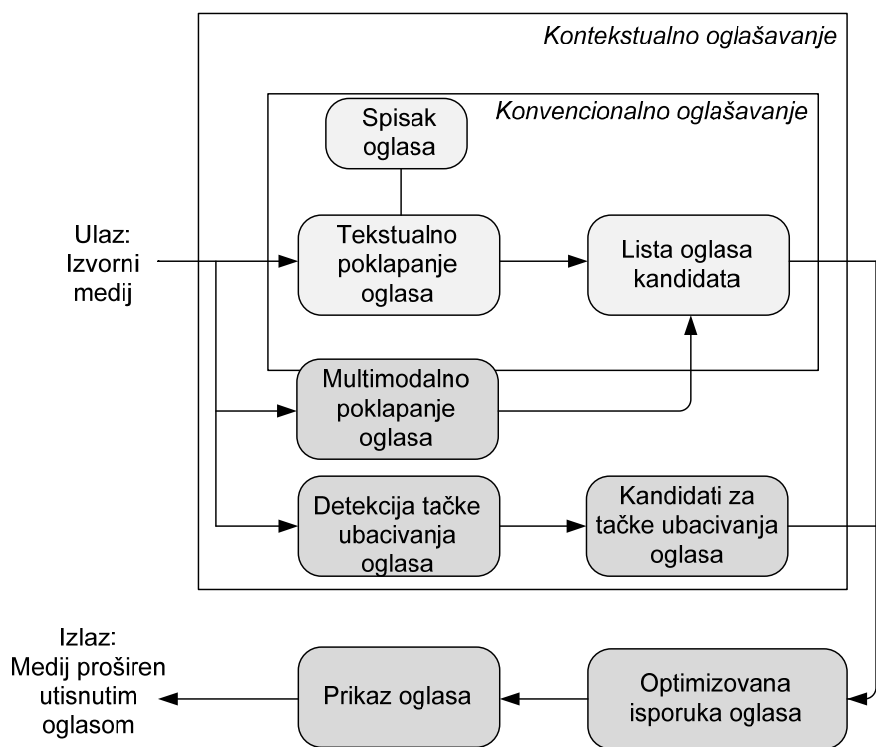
Kontekstualno oglašavanje

Konvencionalno oglašavanje

Spisak oglasa

Ulaz: Izvorni medij

Tekstualno poklapanje oglasa

Lista oglasa kandidata

Multimodalno poklapanje oglasa

Detekcija tačke ubacivanja oglasa

Kandidati za tačke ubacivanja oglasa

Izlaz: Medij proširen utisnutim oglasom

Prikaz oglasa

Optimizovana isporuka oglasa